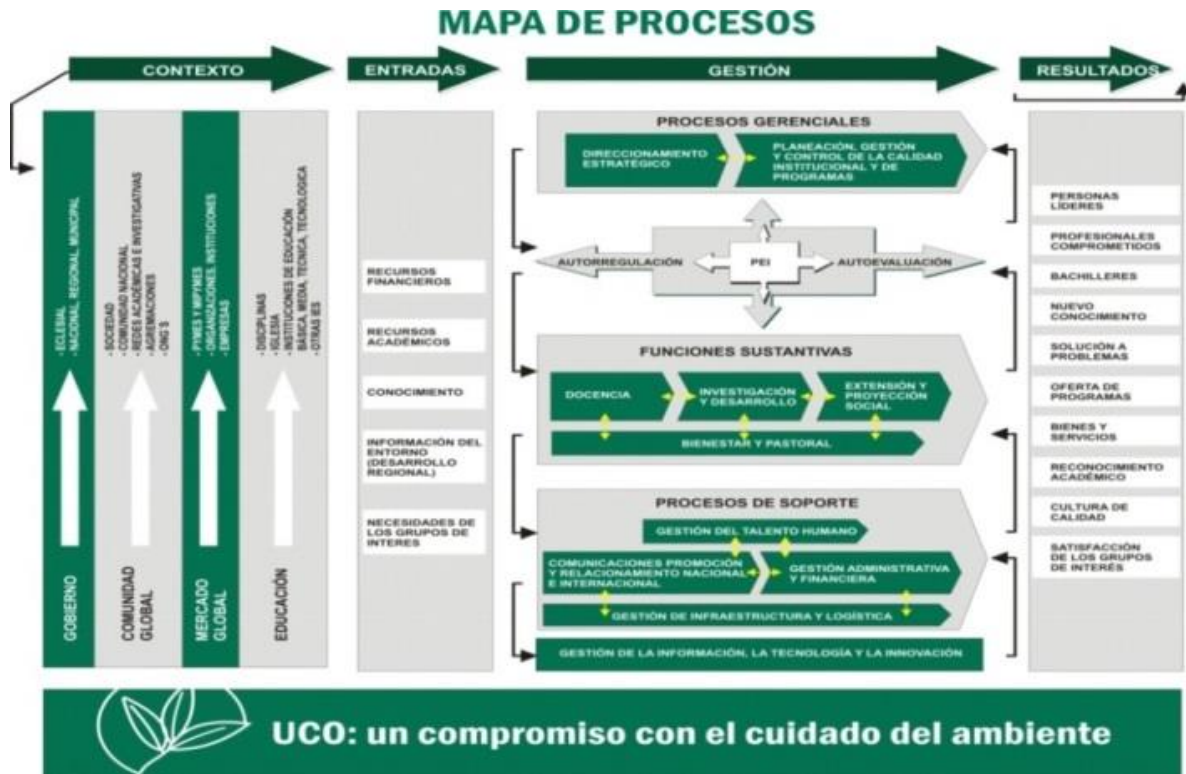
MAPA DE PROCESOS

CONTEXTO

ENTRADAS

GESTIÓN

RESULTADOS

GOBIERNO
- ECLESIAL
- NACIONAL, REGIONAL, MUNICIPAL

COMUNIDAD GLOBAL
- SOCIEDAD
- COMUNIDAD NACIONAL
- REDES ACADÉMICAS E INVESTIGATIVAS
- AGREMIACIONES
- ONG'S

MERCADO GLOBAL
- PYMES Y MIPYMES
- ORGANIZACIONES, INSTITUCIONES
- EMPRESAS

EDUCACIÓN
- DISCIPLINAS
- IGLESIA
- INSTITUCIONES DE EDUCACIÓN BÁSICA, MEDIA, TÉCNICA, TECNOLÓGICA
- OTRAS IES

RECURSOS FINANCIEROS

RECURSOS ACADÉMICOS

CONOCIMIENTO

INFORMACIÓN DEL ENTORNO (DESARROLLO REGIONAL)

NECESIDADES DE LOS GRUPOS DE INTERES

PROCESOS GERENCIALES

DIRECCIONAMIENTO ESTRATÉGICO

PLANEACIÓN, GESTIÓN Y CONTROL DE LA CALIDAD INSTITUCIONAL Y DE PROGRAMAS

AUTORREGULACIÓN

PEI

AUTOEVALUACIÓN

FUNCIONES SUSTANTIVAS

DOCENCIA

INVESTIGACIÓN Y DESARROLLO

EXTENSIÓN Y PROYECCIÓN SOCIAL

BIENESTAR Y PASTORAL

PROCESOS DE SOPORTE

GESTIÓN DEL TALENTO HUMANO

COMUNICACIONES PROMOCIÓN Y RELACIONAMIENTO NACIONAL E INTERNACIONAL

GESTIÓN ADMINISTRATIVA Y FINANCIERA

GESTIÓN DE INFRAESTRUCTURA Y LOGÍSTICA

GESTIÓN DE LA INFORMACIÓN, LA TECNOLOGÍA Y LA INNOVACIÓN

PERSONAS LÍDERES

PROFESIONALES COMPROMETIDOS

BACHILLERES

NUEVO CONOCIMIENTO

SOLUCIÓN A PROBLEMAS

OFERTA DE PROGRAMAS

BIENES Y SERVICIOS

RECONOCIMIENTO ACADÉMICO

CULTURA DE CALIDAD

SATISFACCIÓN DE LOS GRUPOS DE INTERÉS

UCO: un compromiso con el cuidado del ambiente